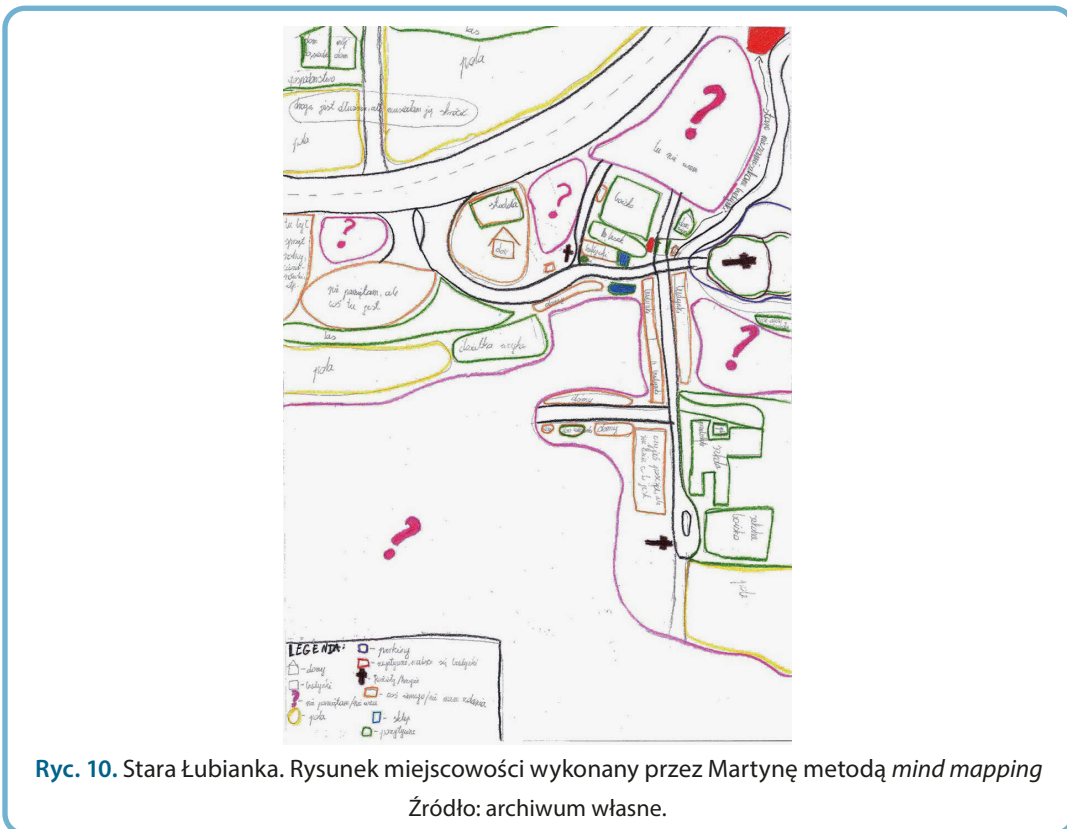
las

pola

droga jest dluga, nie musialam jej skracać

tu nie wiem

szkoła

dom

las

nie pamiętam, ale coś tu jest

las

pola

działka szejka

domy

domy

boisko

szkoła

boisko

LEGENDA:
– domy
– budynki
– nie pamiętam/nie wiem
– pola
– parkingi
– zagrożone, ciekawe się budynki
– kościoły/kaplice
– coś innego/nie wiem dokładnie
– sklep
– przystanki

**Ryc. 10.** Stara Łubianka. Rysunek miejscowości wykonany przez Martynę metodą *mind mapping*

Źródło: archiwum własne.